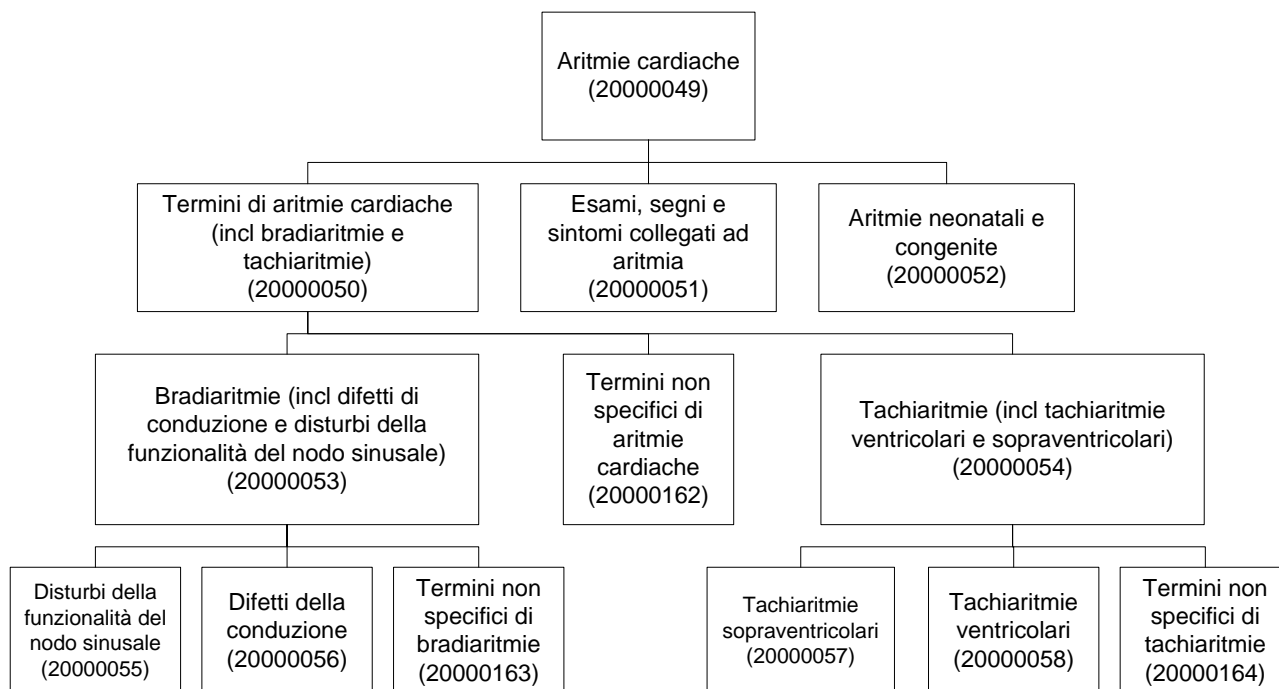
Aritmie cardiache (20000049)

Termini di aritmie cardiache (incl bradiaritmie e tachiaritmie) (20000050)

Esami, segni e sintomi collegati ad aritmia (20000051)

Aritmie neonatali e congenite (20000052)

Bradiaritmie (incl difetti di conduzione e disturbi della funzionalità del nodo sinusale) (20000053)

Termini non specifici di aritmie cardiache (20000162)

Tachiaritmie (incl tachiaritmie ventricolari e sopraventricolari) (20000054)

Disturbi della funzionalità del nodo sinusale (20000055)

Difetti della conduzione (20000056)

Termini non specifici di bradiaritmie (20000163)

Tachiaritmie sopraventricolari (20000057)

Tachiaritmie ventricolari (20000058)

Termini non specifici di tachiaritmie (20000164)